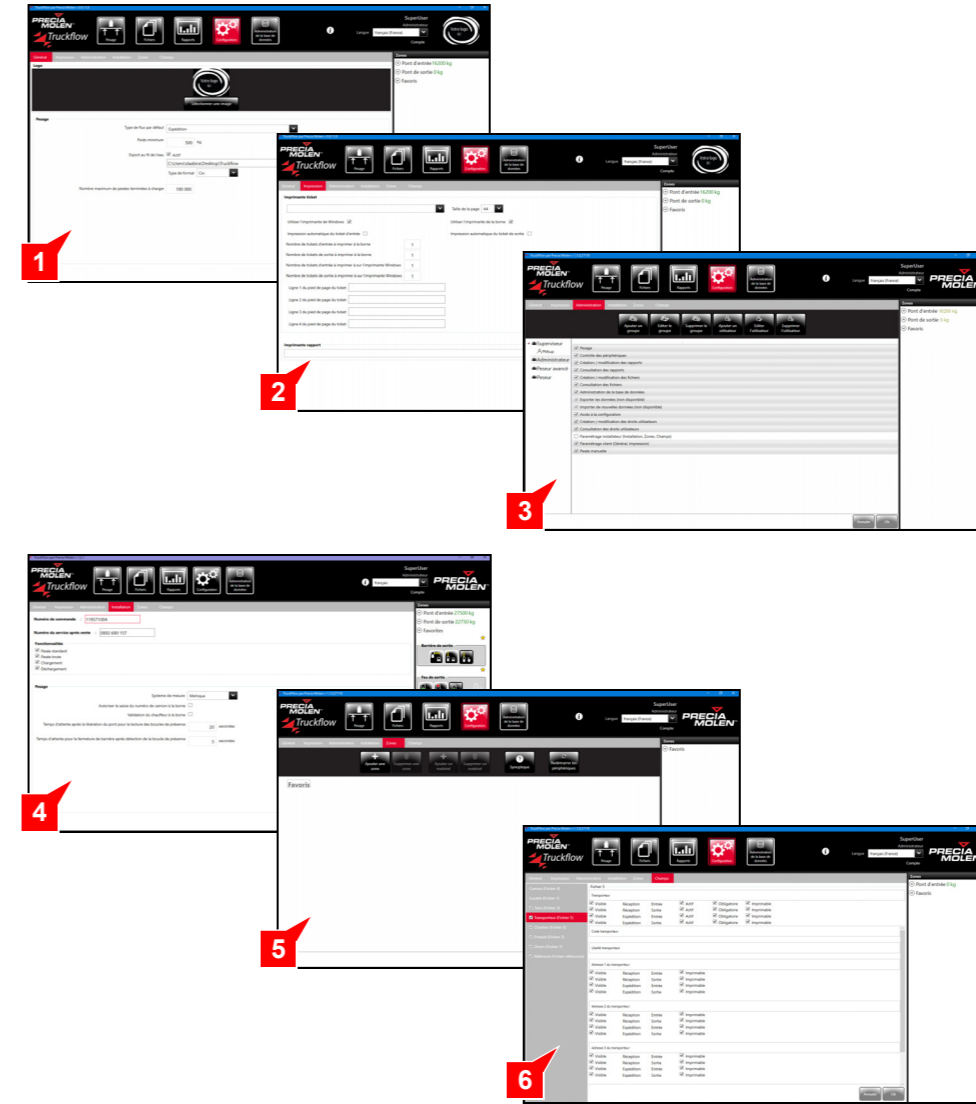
PRECIA MOLEN Truckflow

Pesage Fichiers Rapports Configuration Administration de la base de données

SuperUser Administrateur Compte

Langue Français (France)

Votre logo ici

Zones
Pont d'entrée 16200 kg
Pont de sortie 0 kg
Favoris

Logo
Sélectionner une image

Pesage
Type de flux par défaut Expédition
Poids minimum 500 kg
Export au fil de l'eau Actif
Type de format Csv
Nombre maximum de pesées dominées à charger 100 000

1

Imprimante ticket
Taille de la page A4
Utiliser l'imprimante de Windows
Utiliser l'imprimante de la borne
Impression automatique du ticket d'entrée
Impression automatique du ticket de sortie
Nombre de tickets d'entrée à imprimer à la borne 1
Nombre de tickets de sortie à imprimer à la borne 1
Nombre de tickets d'entrée à imprimer à sur l'imprimante Windows 1
Nombre de tickets de sortie à imprimer à sur l'imprimante Windows 1
Ligne 1 du pied de page du ticket
Ligne 2 du pied de page du ticket
Ligne 3 du pied de page du ticket
Ligne 4 du pied de page du ticket
Imprimante rapport

2

Ajouter un groupe Editer le groupe Supprimer le groupe Ajouter un utilisateur Editer l'utilisateur Supprimer l'utilisateur
Superviseur
Administrateur
Peseur avancé
Peseur
Pesage
Contrôle des périphériques
Création / modification des rapports
Consultation des rapports
Création / modification des fichiers
Consultation des fichiers
Administration de la base de données
Exporter les données (non disponible)
Importer de nouvelles données (non disponible)
Accès à la configuration
Création / modification des droits utilisateurs
Consultation des droits utilisateurs
Paramétrage installateur (Installation, Zones, Champ)
Paramétrage client (Général, Impression)
Pesée manuelle

3

Numéro de commande : 1115711004
Numéro du service après-vente : 0892 690 157
Fonctionnalités
Pesée standard
Pesée tonne
Chargement
Déchargement
Pesage
Système de mesure Métrique
Autoriser la saisie du numéro de camion à la borne
Validation du chauffeur à la borne
Temps d'attente après la libération du pont pour la lecture des boucles de présence 20 secondes
Temps d'attente pour la fermeture de barrière après détection de la boucle de présence 0 secondes
Pont d'entrée 27500 kg
Pont de sortie 22750 kg
Favoris
Barrière de sortie
Feu de sortie

4

Ajouter une zone Supprimer une zone Ajouter un matériel Supprimer un matériel Synoptique Redémarrer les périphériques
Favoris

5

Fichier 5
Transporteur
Visible Réception Entrée Actif Obligatoire Imprimable
Visible Expédition Sortie
Code transporteur
Libellé transporteur
Adresse 1 du transporteur
Adresse 2 du transporteur
Adresse 3 du transporteur
Annuler Ok

6